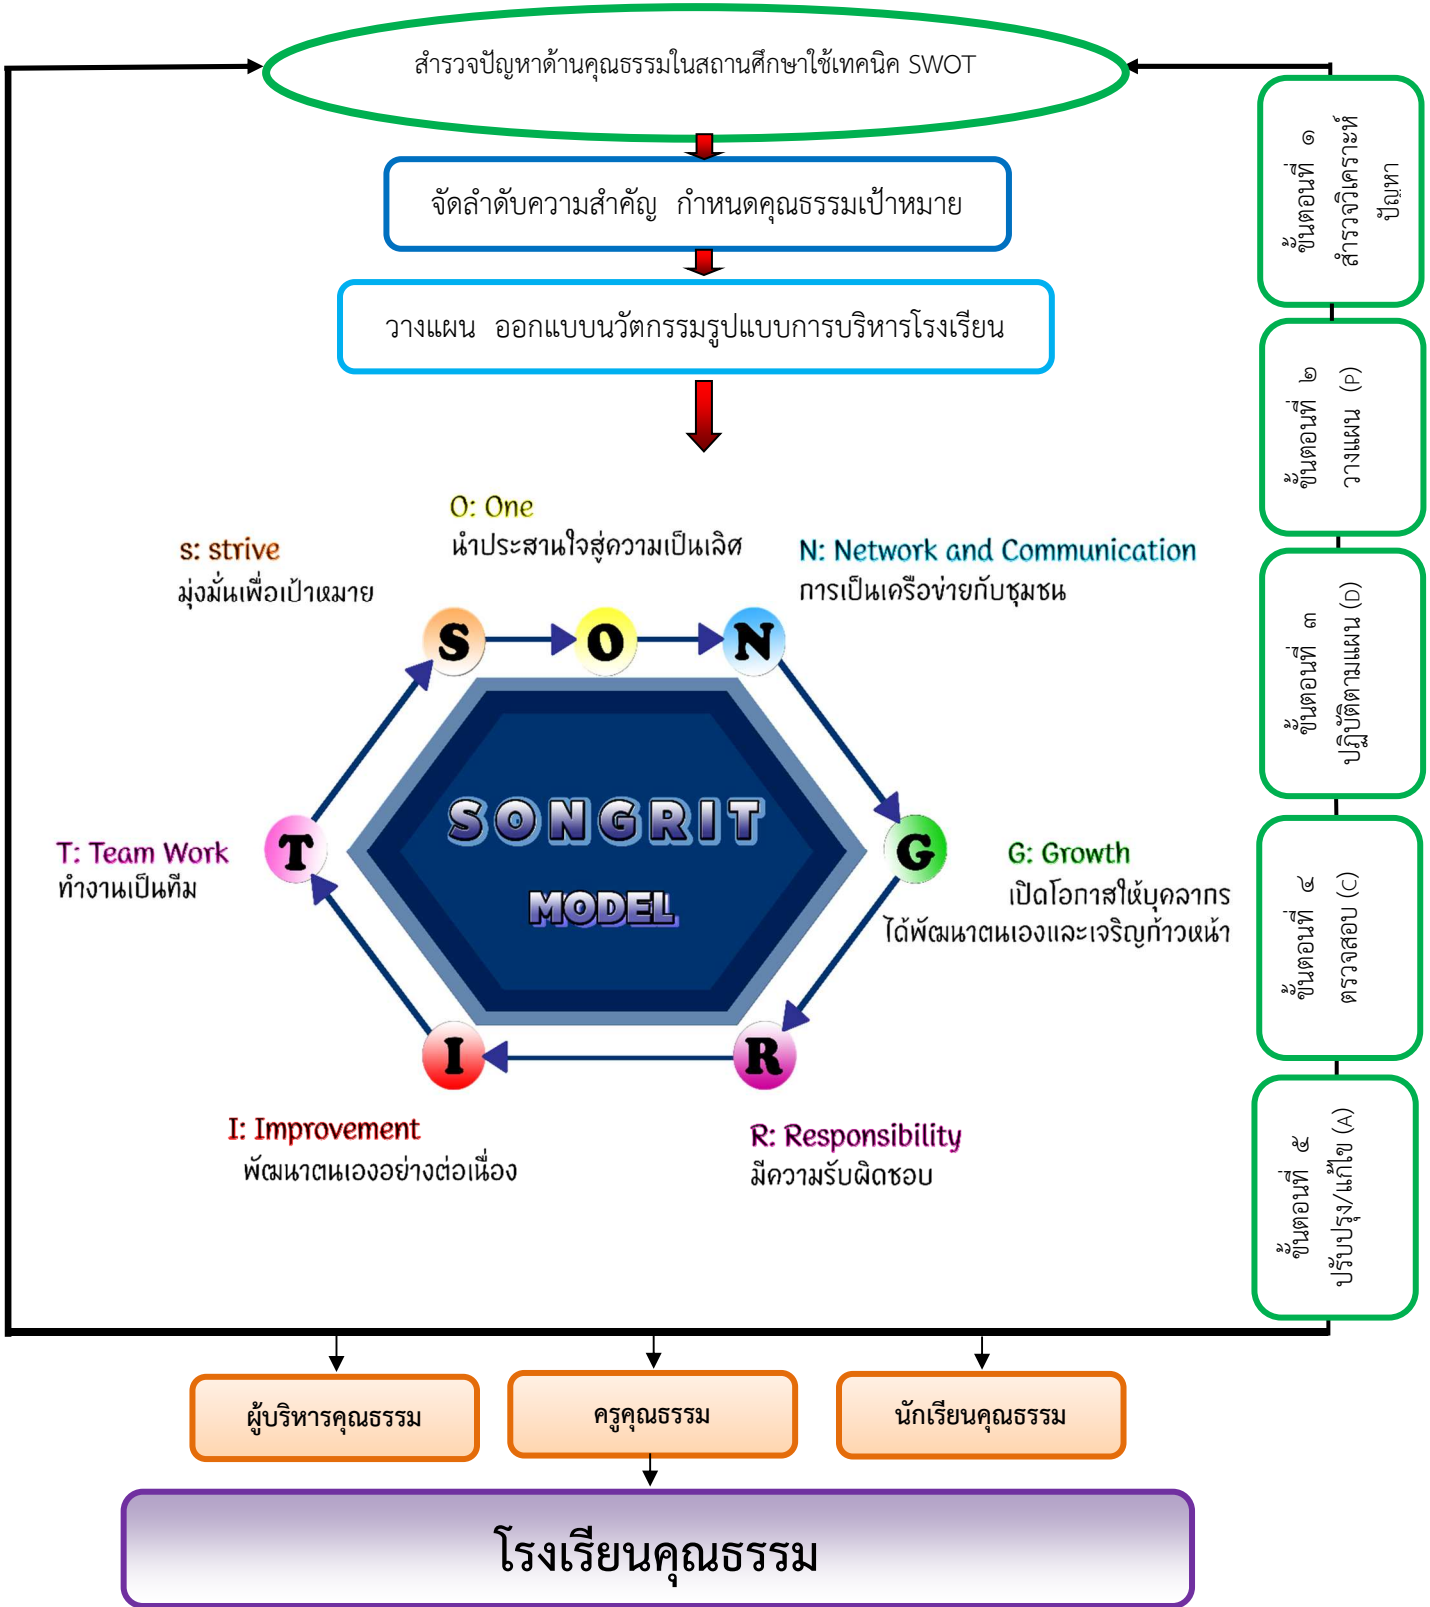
สำรวจปัญหาด้านคุณธรรมในสถานศึกษาใช้เทคนิค SWOT

จัดลำดับความสำคัญ กำหนดคุณธรรมเป้าหมาย

วางแผน ออกแบบนวัตกรรมรูปแบบการบริหารโรงเรียน

ขั้นตอนที่ ๑ สำรวจวิเคราะห์ปัญหา

ขั้นตอนที่ ๒ วางแผน (P)

ขั้นตอนที่ ๓ ปฏิบัติตามแผน (D)

ขั้นตอนที่ ๔ ตรวจสอบ (C)

ขั้นตอนที่ ๕ ปรับปรุง/แก้ไข (A)

O: One
นำประสานใจสู่ความเป็นเลิศ

S: strive
มุ่งมั่นเพื่อเป้าหมาย

N: Network and Communication
การเป็นเครือข่ายกับชุมชน

S O N G R I T

SONGRIT
MODEL

T: Team Work
ทำงานเป็นทีม

G: Growth
เปิดโอกาสให้บุคลากรได้พัฒนาตนเองและเจริญก้าวหน้า

I: Improvement
พัฒนาตนเองอย่างต่อเนื่อง

R: Responsibility
มีความรับผิดชอบ

ผู้บริหารคุณธรรม

ครูคุณธรรม

นักเรียนคุณธรรม

โรงเรียนคุณธรรม